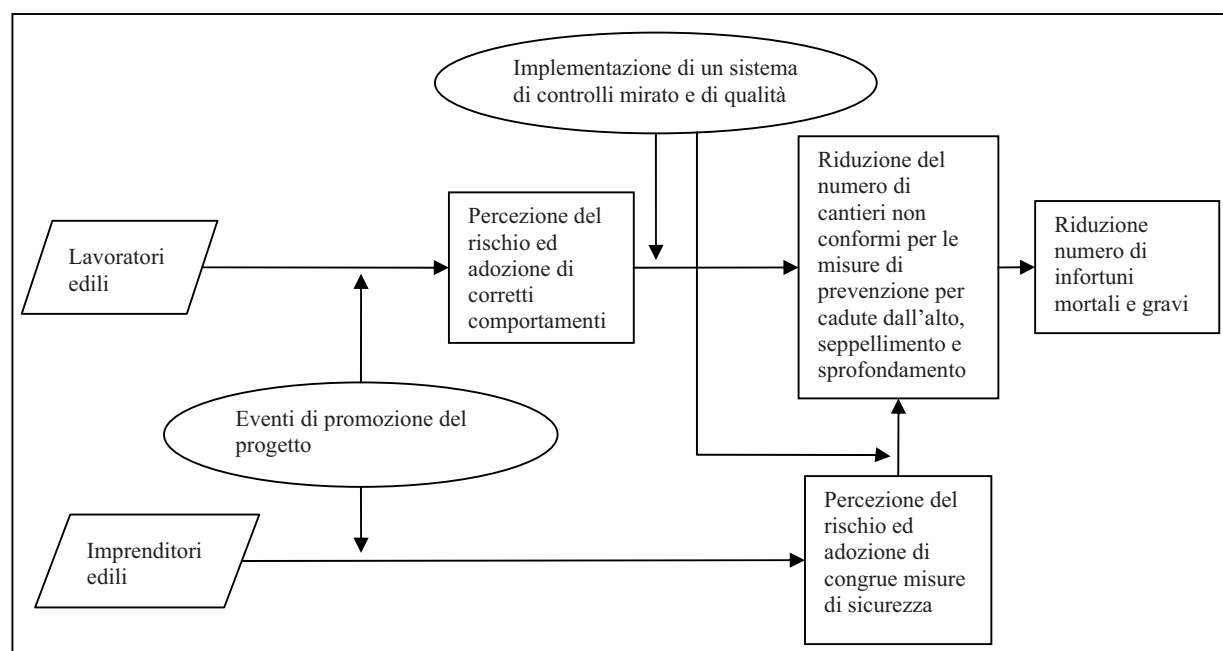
Implementazione di un sistema di controlli mirato e di qualità

Lavoratori edili

Percezione del rischio ed adozione di corretti comportamenti

Riduzione del numero di cantieri non conformi per le misure di prevenzione per cadute dall'alto, seppellimento e sprofondamento

Riduzione numero di infortuni mortali e gravi

Eventi di promozione del progetto

Imprenditori edili

Percezione del rischio ed adozione di congrue misure di sicurezza